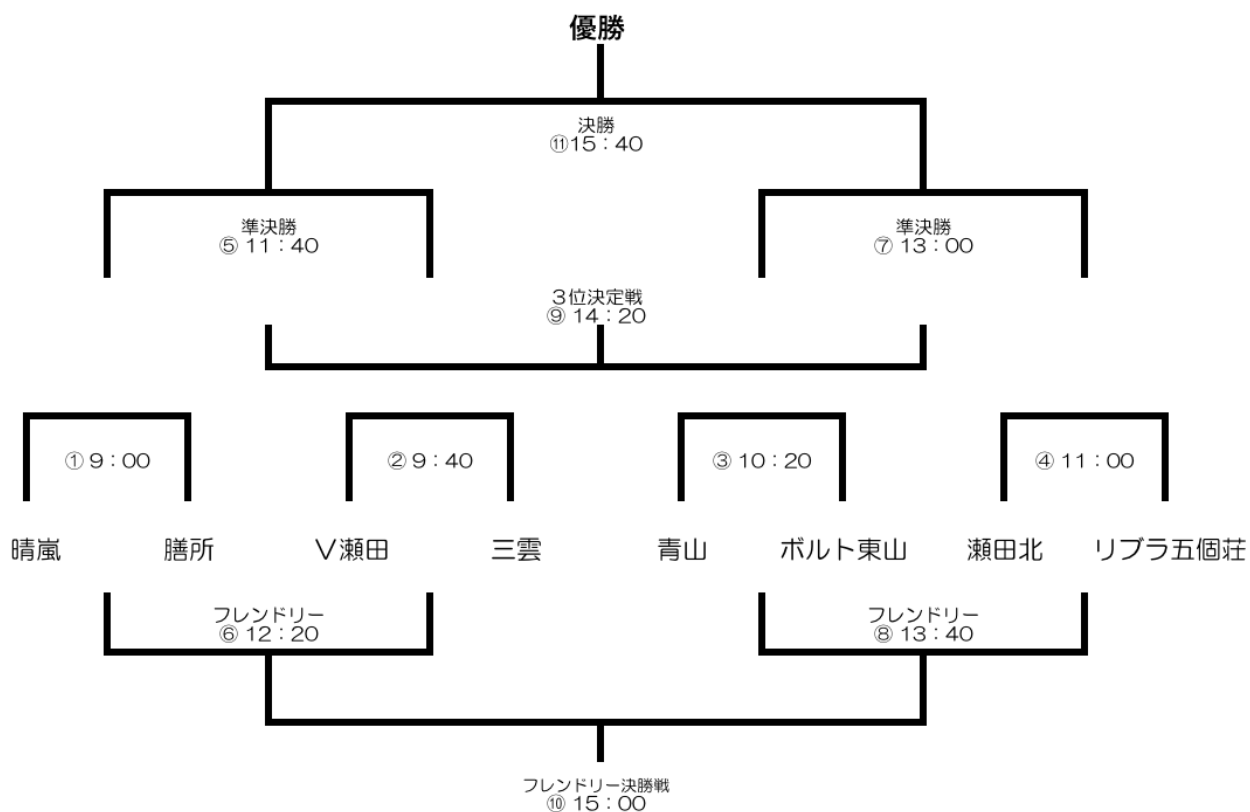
優勝

決勝
⑪15：40

準決勝
⑤ 11：40

準決勝
⑦ 13：00

3位決定戦
⑨ 14：20

① 9：00

② 9：40

③ 10：20

④ 11：00

晴嵐

膳所

V瀬田

三雲

青山

ボルト東山

瀬田北

リブラ五個荘

フレンドリー
⑥ 12：20

フレンドリー
⑧ 13：40

フレンドリー決勝戦
⑩ 15：00